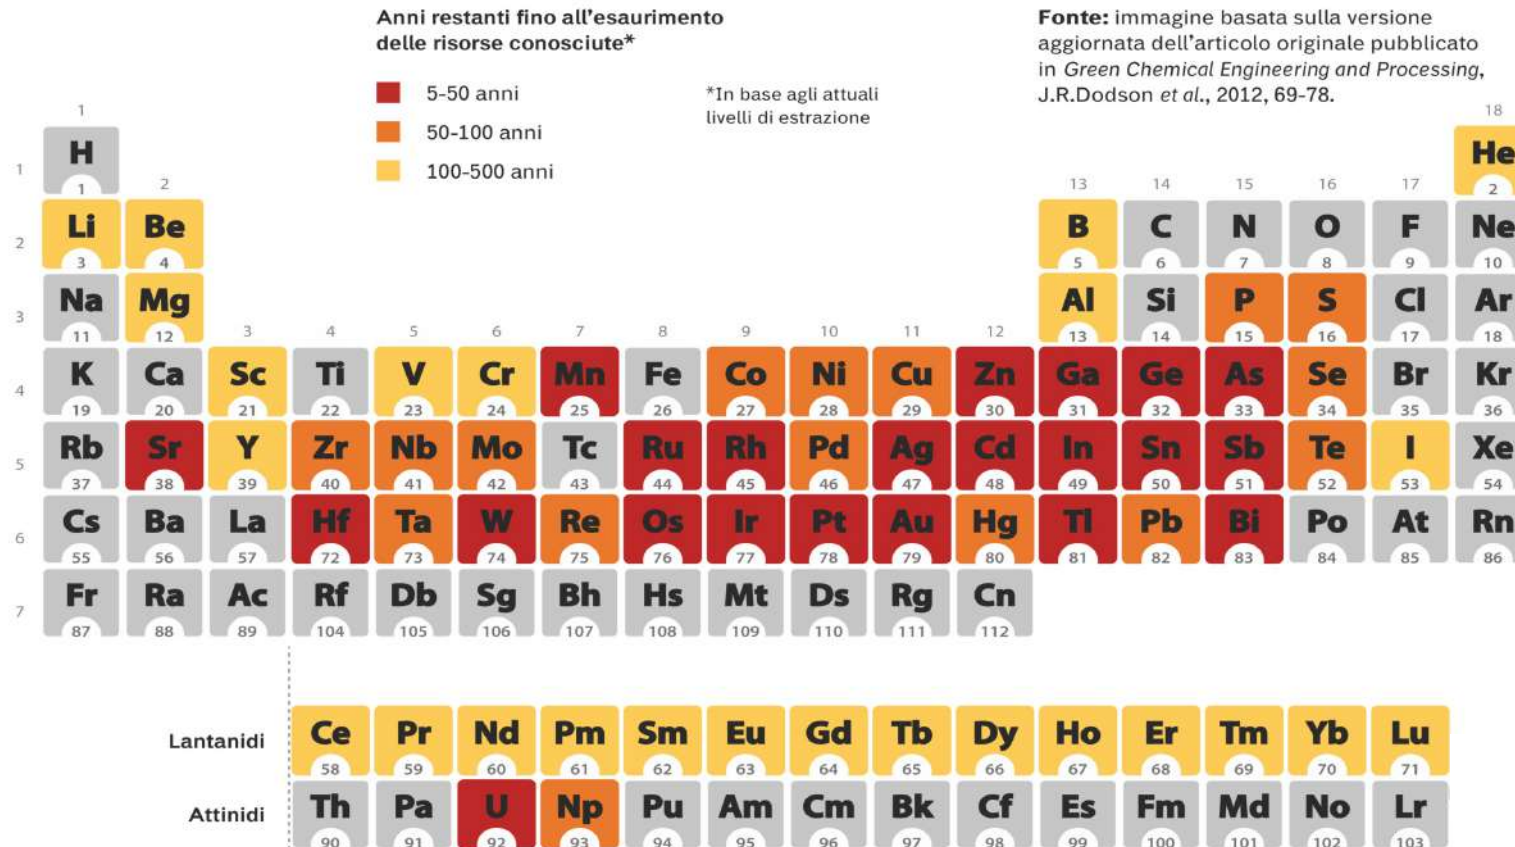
Anni restanti fino all'esaurimento delle risorse conosciute*

5-50 anni
50-100 anni
100-500 anni

*In base agli attuali livelli di estrazione

**Fonte:** immagine basata sulla versione aggiornata dell'articolo originale pubblicato in *Green Chemical Engineering and Processing*, J.R.Dodson *et al.*, 2012, 69-78.

| | 1 | 2 | 3 | 4 | 5 | 6 | 7 | 8 | 9 | 10 | 11 | 12 | 13 | 14 | 15 | 16 | 17 | 18 |
|---|---|---|---|---|---|---|---|---|---|---|---|---|---|---|---|---|---|---|
| 1 | H 1 | | | | | | | | | | | | | | | | | He 2 |
| 2 | Li 3 | Be 4 | | | | | | | | | | | B 5 | C 6 | N 7 | O 8 | F 9 | Ne 10 |
| 3 | Na 11 | Mg 12 | | | | | | | | | | | Al 13 | Si 14 | P 15 | S 16 | Cl 17 | Ar 18 |
| 4 | K 19 | Ca 20 | Sc 21 | Ti 22 | V 23 | Cr 24 | Mn 25 | Fe 26 | Co 27 | Ni 28 | Cu 29 | Zn 30 | Ga 31 | Ge 32 | As 33 | Se 34 | Br 35 | Kr 36 |
| 5 | Rb 37 | Sr 38 | Y 39 | Zr 40 | Nb 41 | Mo 42 | Tc 43 | Ru 44 | Rh 45 | Pd 46 | Ag 47 | Cd 48 | In 49 | Sn 50 | Sb 51 | Te 52 | I 53 | Xe 54 |
| 6 | Cs 55 | Ba 56 | La 57 | Hf 72 | Ta 73 | W 74 | Re 75 | Os 76 | Ir 77 | Pt 78 | Au 79 | Hg 80 | Tl 81 | Pb 82 | Bi 83 | Po 84 | At 85 | Rn 86 |
| 7 | Fr 87 | Ra 88 | Ac 89 | Rf 104 | Db 105 | Sg 106 | Bh 107 | Hs 108 | Mt 109 | Ds 110 | Rg 111 | Cn 112 | | | | | | |

| Lantanidi | Ce 58 | Pr 59 | Nd 60 | Pm 61 | Sm 62 | Eu 63 | Gd 64 | Tb 65 | Dy 66 | Ho 67 | Er 68 | Tm 69 | Yb 70 | Lu 71 |
|---|---|---|---|---|---|---|---|---|---|---|---|---|---|---|
| Attinidi | Th 90 | Pa 91 | U 92 | Np 93 | Pu 94 | Am 95 | Cm 96 | Bk 97 | Cf 98 | Es 99 | Fm 100 | Md 101 | No 102 | Lr 103 |